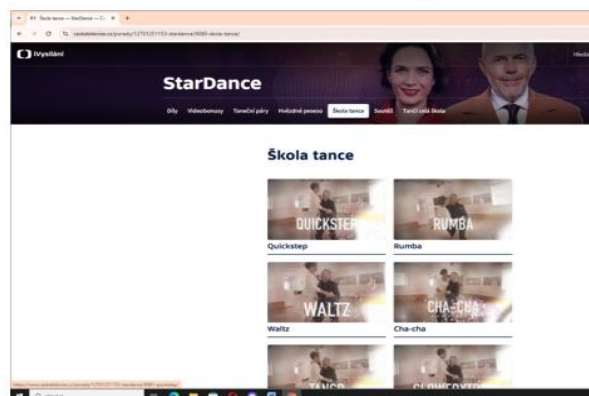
Škola tance – StarDance – Č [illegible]

ceskatelevize.cz/porady/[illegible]-stardance/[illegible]-skola-tance/

iVysílání

Hledat

StarDance

Díly Videobonusy Taneční páry Hvězdné pexeso Škola tance Soutěž Tančí celá škola

Škola tance

QUICKSTEP

Quickstep

RUMBA

Rumba

WALTZ

Waltz

CHA-CHA

Cha-cha

TANGO

SLOWFOXTROT

https://www.ceskatelevize.cz/porady/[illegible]-stardance/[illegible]-quickstep/